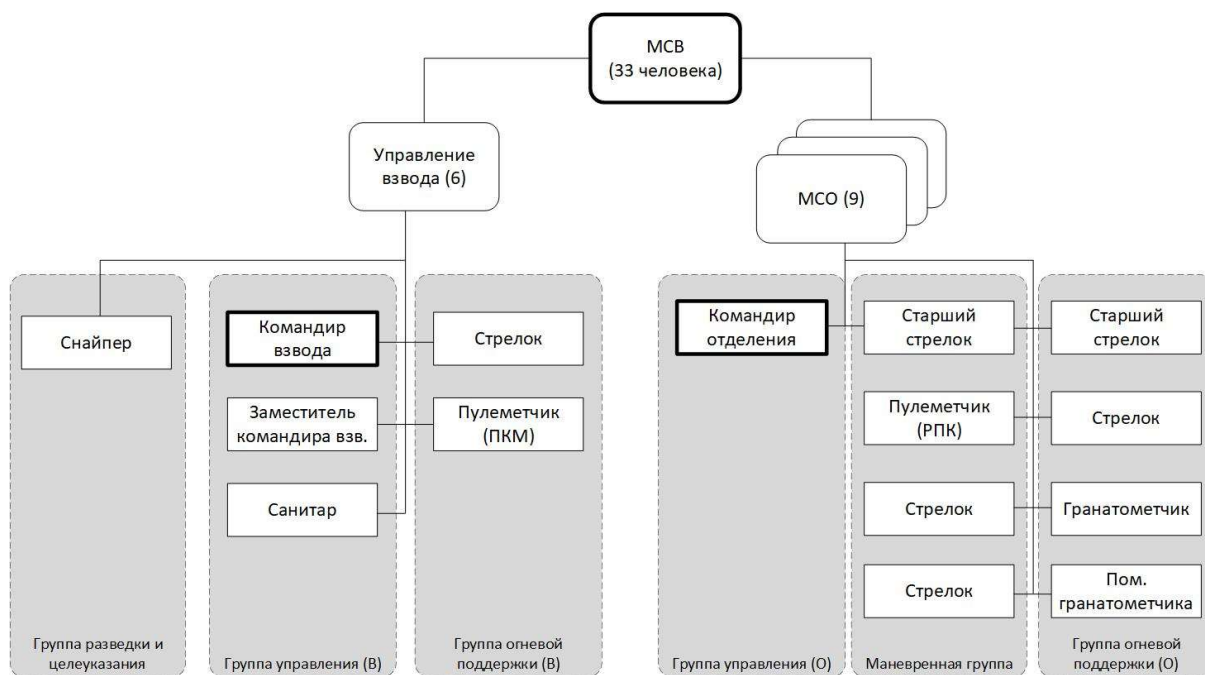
МСВ
(33 человека)

Управление взвода (6)

МСО (9)

Снайпер

Группа разведки и целеуказания

Командир взвода

Заместитель командира взв.

Санитар

Группа управления (В)

Стрелок

Пулеметчик (ПКМ)

Группа огневой поддержки (В)

Командир отделения

Группа управления (О)

Старший стрелок

Пулеметчик (РПК)

Стрелок

Стрелок

Маневренная группа

Старший стрелок

Стрелок

Гранатометчик

Пом. гранатометчика

Группа огневой поддержки (О)